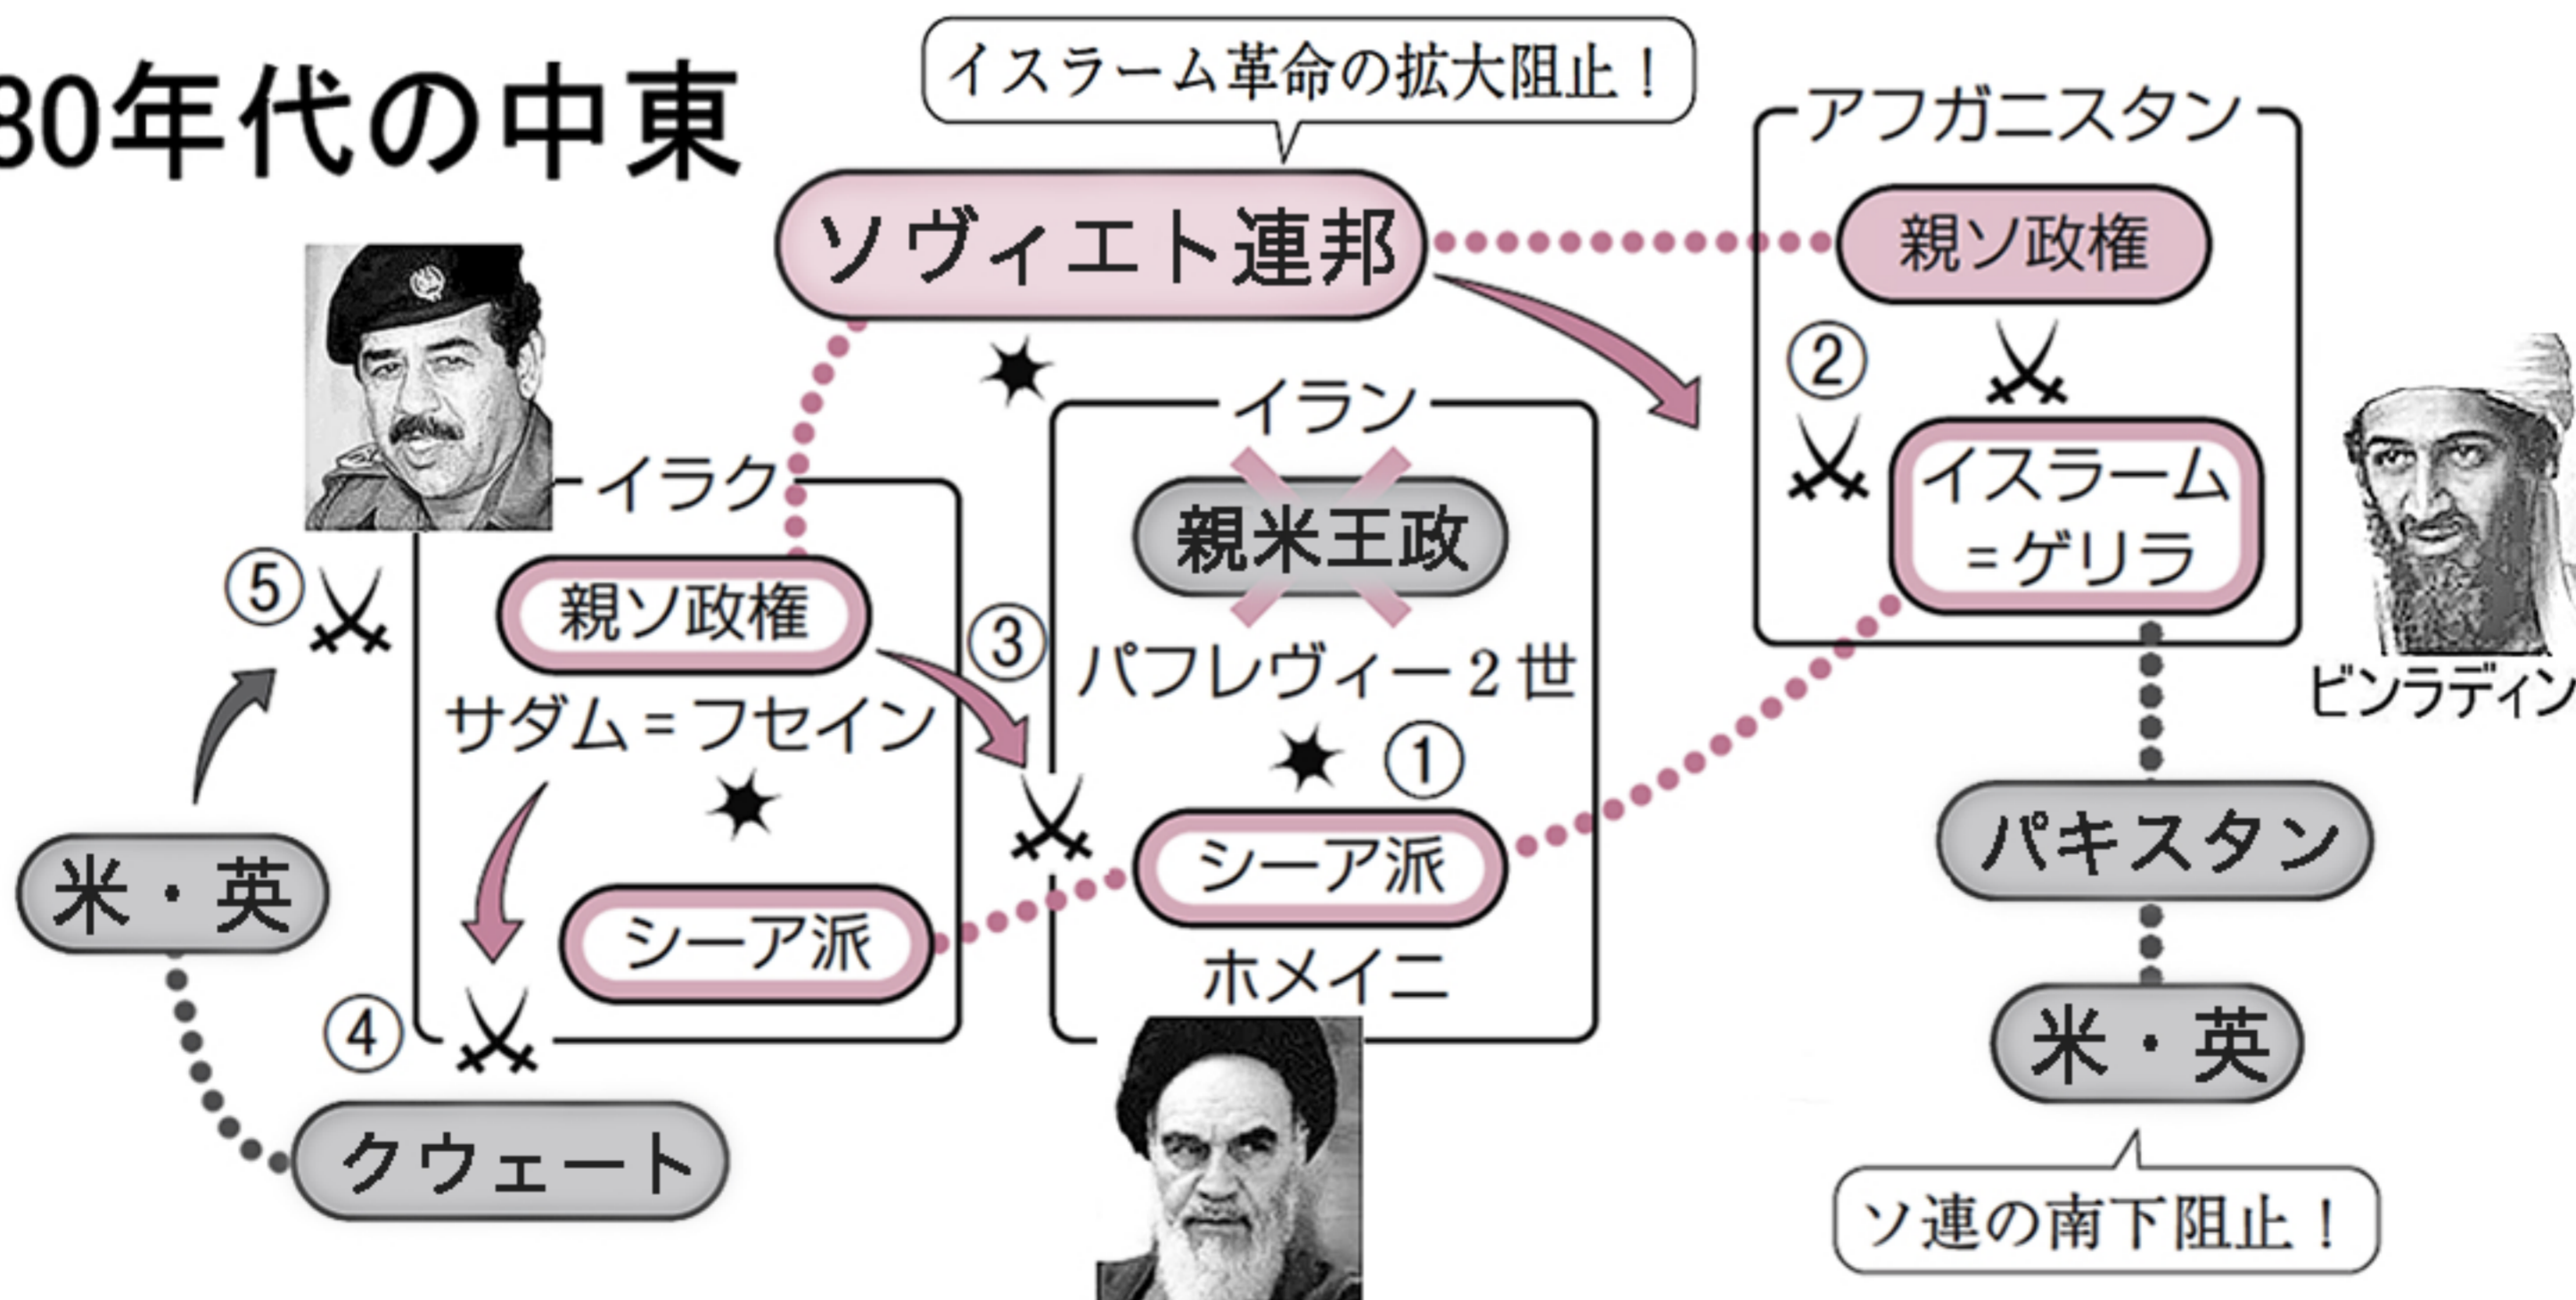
30年代の中東

イスラーム革命の拡大阻止！

ソヴィエト連邦

アフガニスタン

親ソ政権

②

イスラーム
＝ゲリラ

ビンラディン

イラン

親米王政

パフレヴィー２世

①

シーア派

ホメイニ

イラク

親ソ政権

サダム＝フセイン

③

シーア派

④

⑤

米・英

クウェート

パキスタン

米・英

ソ連の南下阻止！